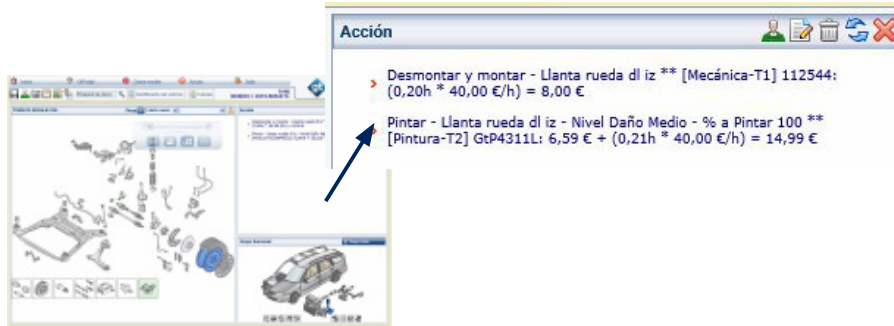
Acción

Desmontar y montar - Llanta rueda dl iz ** [Mecánica-T1] 112544: (0,20h * 40,00 €/h) = 8,00 €

Pintar - Llanta rueda dl iz - Nivel Daño Medio - % a Pintar 100 ** [Pintura-T2] GtP4311L: 6,59 € + (0,21h * 40,00 €/h) = 14,99 €